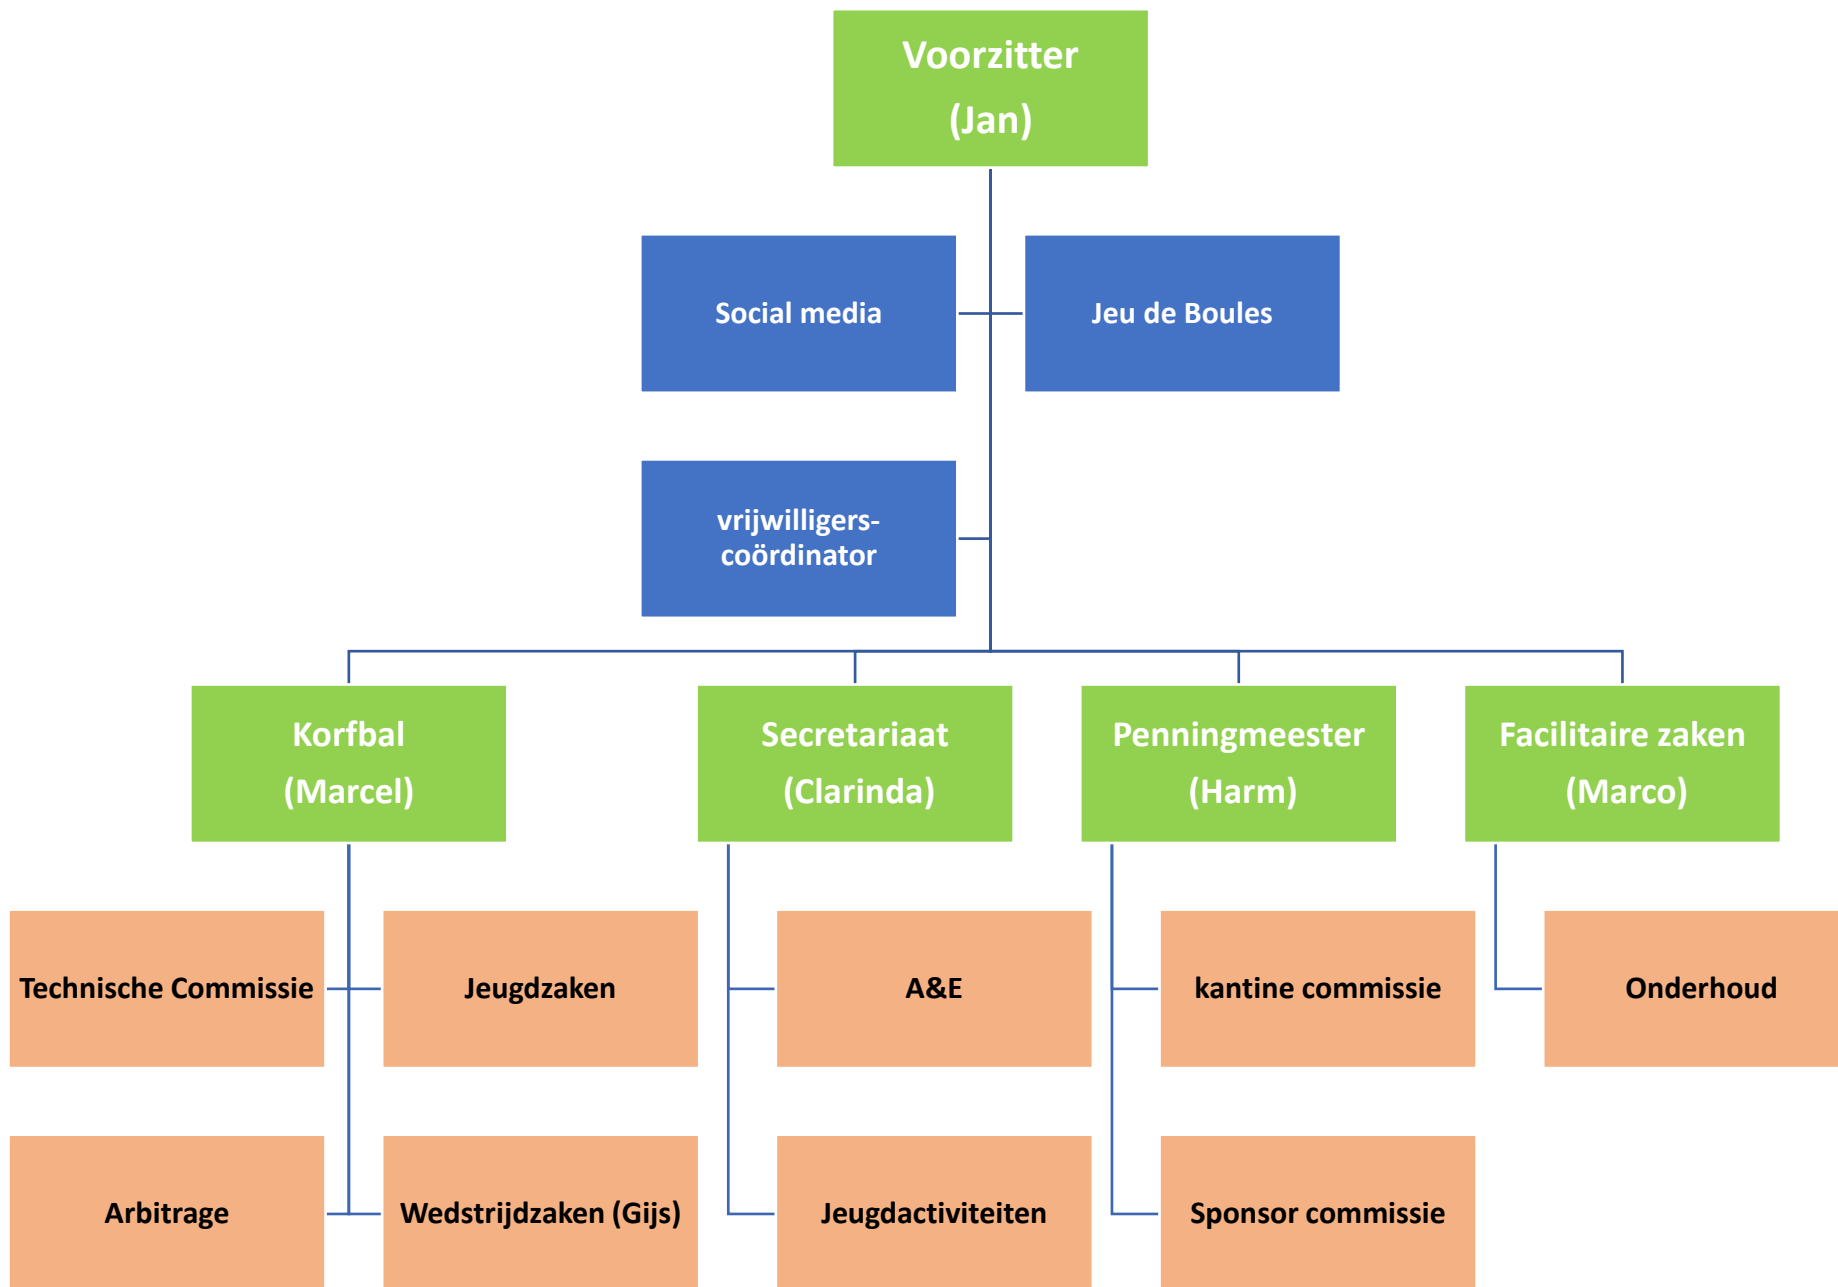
Voorzitter
(Jan)

Social media

Jeu de Boules

vrijwilligers-coördinator

Korfbal
(Marcel)

Secretariaat
(Clarinda)

Penningmeester
(Harm)

Facilitaire zaken
(Marco)

Technische Commissie

Jeugdzaken

Arbitrage

Wedstrijdzaken (Gijs)

A&E

Jeugdactiviteiten

kantine commissie

Sponsor commissie

Onderhoud